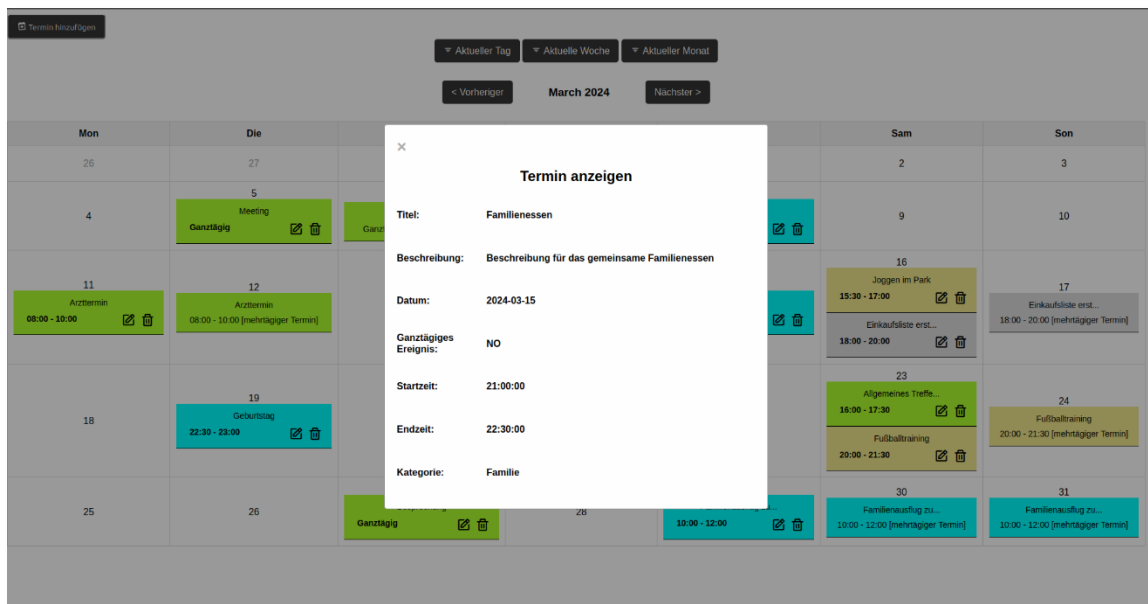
Termin hinzufügen

Aktueller Tag | Aktuelle Woche | Aktueller Monat

< Vorheriger | March 2024 | Nächster >

| Mon | Die | | | | Sam | Son |
|---|---|---|---|---|---|---|
| 26 | 27 | | | | 2 | 3 |
| 4 | 5 Meeting Ganztägig | Ganz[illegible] | | | 9 | 10 |
| 11 Arzttermin 08:00 - 10:00 | 12 Arzttermin 08:00 - 10:00 [mehrtägiger Termin] | | | | 16 Joggen im Park 15:30 - 17:00 Einkaufsliste erst... 18:00 - 20:00 | 17 Einkaufsliste erst... 18:00 - 20:00 [mehrtägiger Termin] |
| 18 | 19 Geburtstag 22:30 - 23:00 | | | | 23 Allgemeines Treffe... 16:00 - 17:30 Fußballtraining 20:00 - 21:30 | 24 Fußballtraining 20:00 - 21:30 [mehrtägiger Termin] |
| 25 | 26 | Ganztägig | 28 | 10:00 - 12:00 | 30 Familienausflug zu... 10:00 - 12:00 [mehrtägiger Termin] | 31 Familienausflug zu... 10:00 - 12:00 [mehrtägiger Termin] |

×

Termin anzeigen

Titel: Familienessen

Beschreibung: Beschreibung für das gemeinsame Familienessen

Datum: 2024-03-15

Ganztägiges Ereignis: NO

Startzeit: 21:00:00

Endzeit: 22:30:00

Kategorie: Familie